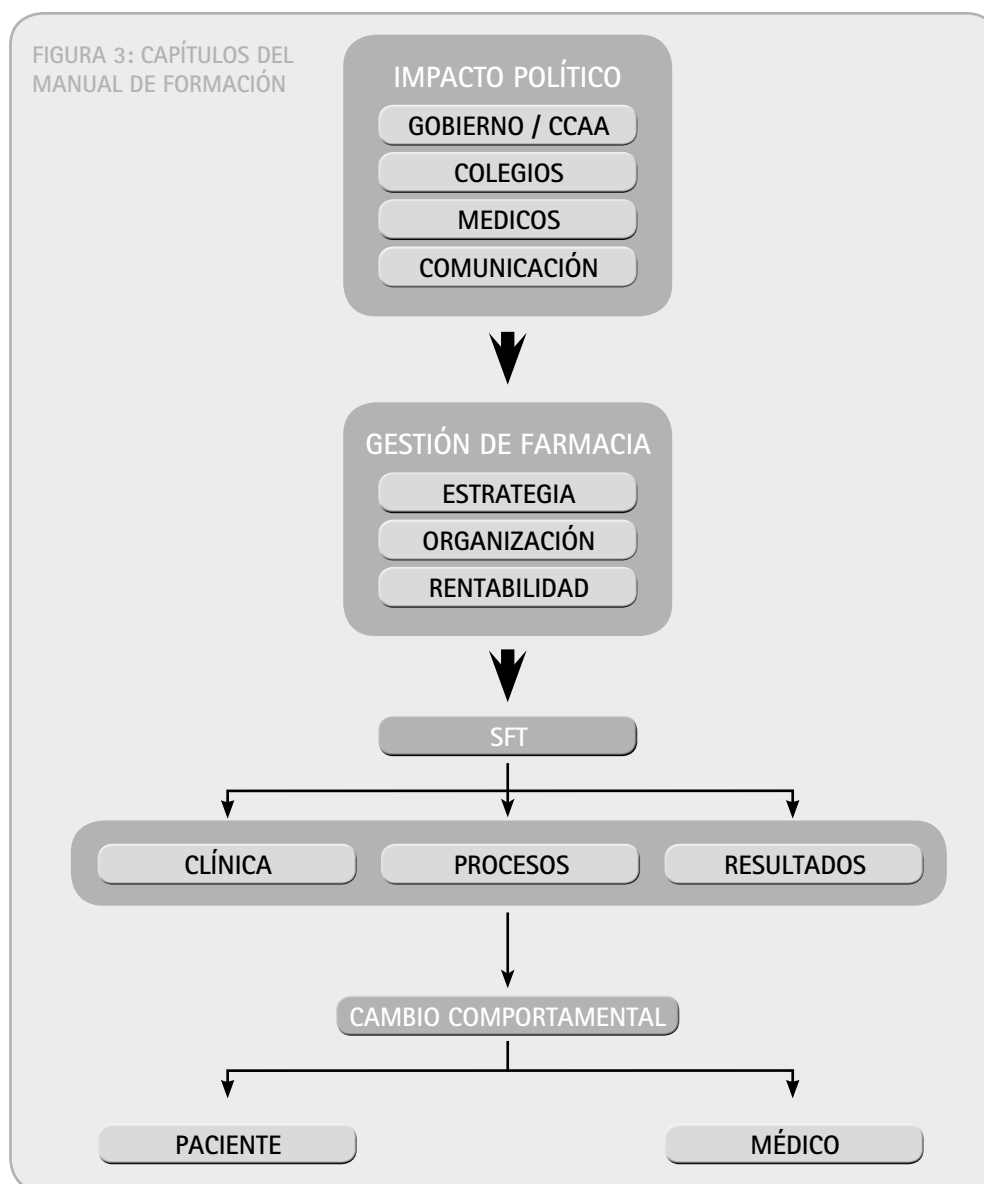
FIGURA 3: CAPÍTULOS DEL MANUAL DE FORMACIÓN

IMPACTO POLÍTICO
GOBIERNO / CCAA
COLEGIOS
MEDICOS
COMUNICACIÓN

GESTIÓN DE FARMACIA
ESTRATEGIA
ORGANIZACIÓN
RENTABILIDAD

SFT

CLÍNICA
PROCESOS
RESULTADOS

CAMBIO COMPORTAMENTAL

PACIENTE
MÉDICO